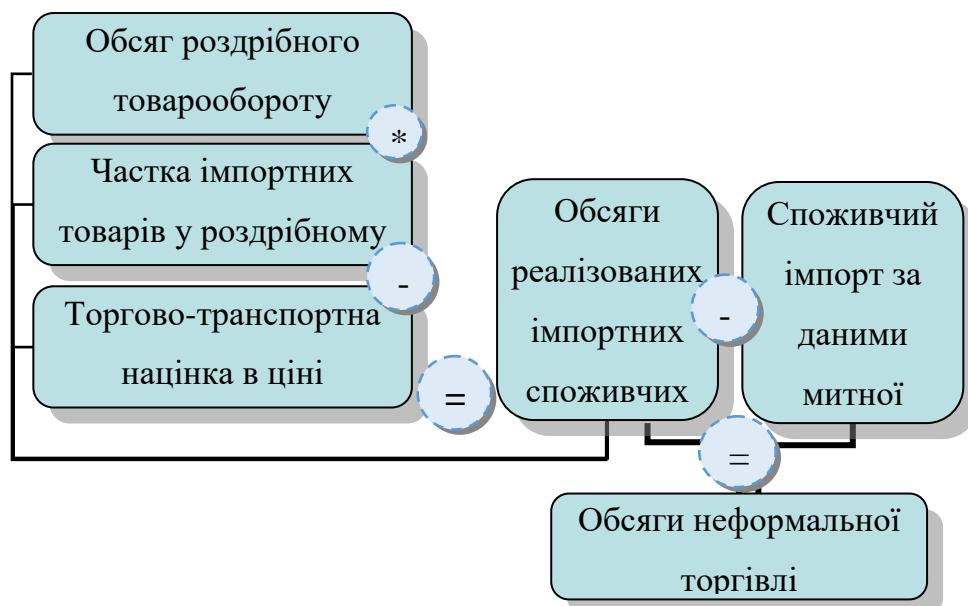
Обсяг роздрібного товарообороту

*

Частка імпортних товарів у роздрібному

-

Торгово-транспортна націнка в ціні

=

Обсяги реалізованих імпортних споживчих

-

Споживчий імпорт за даними митної

=

Обсяги неформальної торгівлі